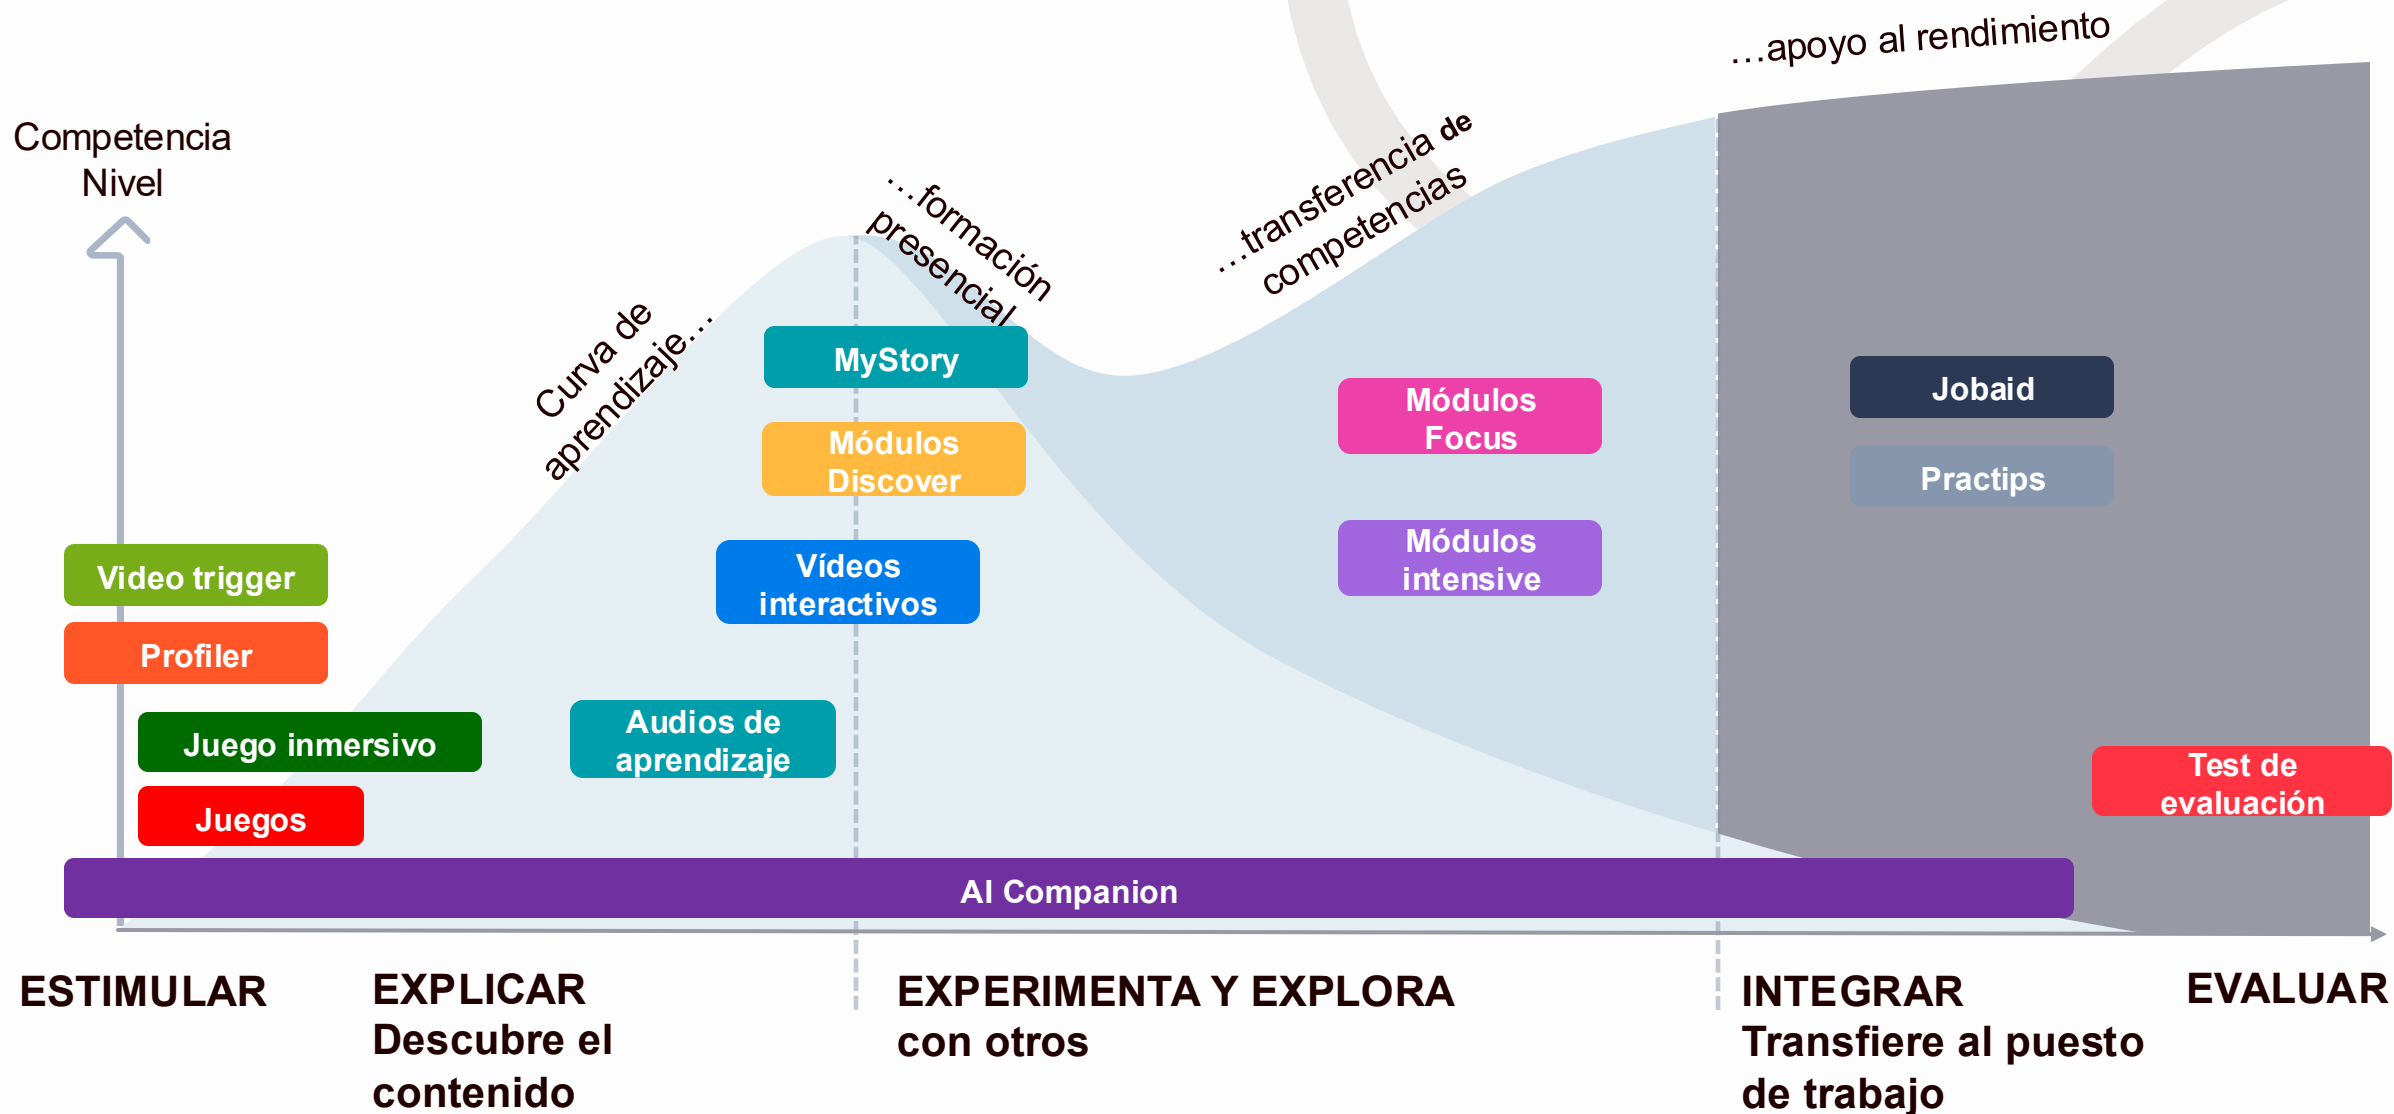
Competencia
Nivel

Curva de aprendizaje...

...formación presencial

...transferencia de competencias

...apoyo al rendimiento

MyStory

Módulos Discover

Vídeos interactivos

Audios de aprendizaje

Módulos Focus

Módulos intensive

Jobaid

Practips

Video trigger

Profiler

Juego inmersivo

Juegos

Test de evaluación

AI Companion

ESTIMULAR

EXPLICAR
Descubre el contenido

EXPERIMENTA Y EXPLORA
con otros

INTEGRAR
Transfiere al puesto de trabajo

EVALUAR